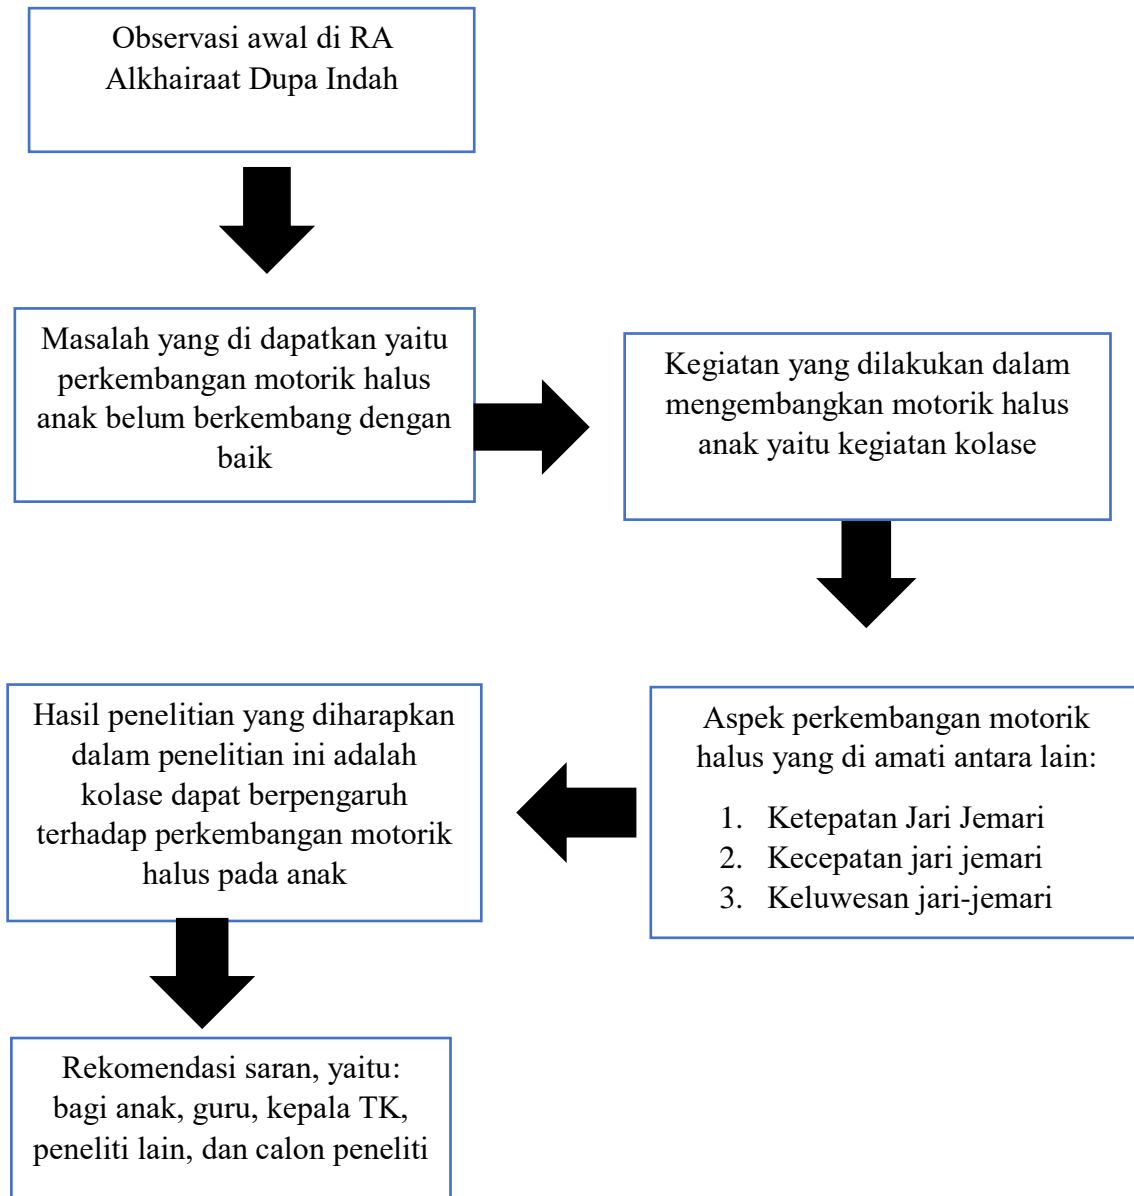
Observasi awal di RA Alkhairaat Dupa Indah

Masalah yang di dapatkan yaitu perkembangan motorik halus anak belum berkembang dengan baik

Kegiatan yang dilakukan dalam mengembangkan motorik halus anak yaitu kegiatan kolase

Aspek perkembangan motorik halus yang di amati antara lain:

1. Ketepatan Jari Jemari
2. Kecepatan jari jemari
3. Keluwesan jari-jemari

Hasil penelitian yang diharapkan dalam penelitian ini adalah kolase dapat berpengaruh terhadap perkembangan motorik halus pada anak

Rekomendasi saran, yaitu: bagi anak, guru, kepala TK, peneliti lain, dan calon peneliti